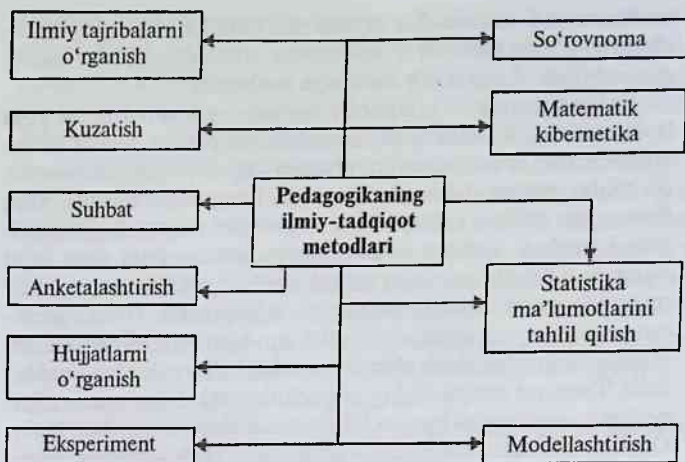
Ilmiy tajribalarni o‘rganish

So‘rovnoma

Kuzatish

Matematik kibernetika

Pedagogikaning ilmiy-tadqiqot metodlari

Suhbat

Anketalashtirish

Statistika ma’lumotlarini tahlil qilish

Hujjatlarni o‘rganish

Eksperiment

Modellashtirish